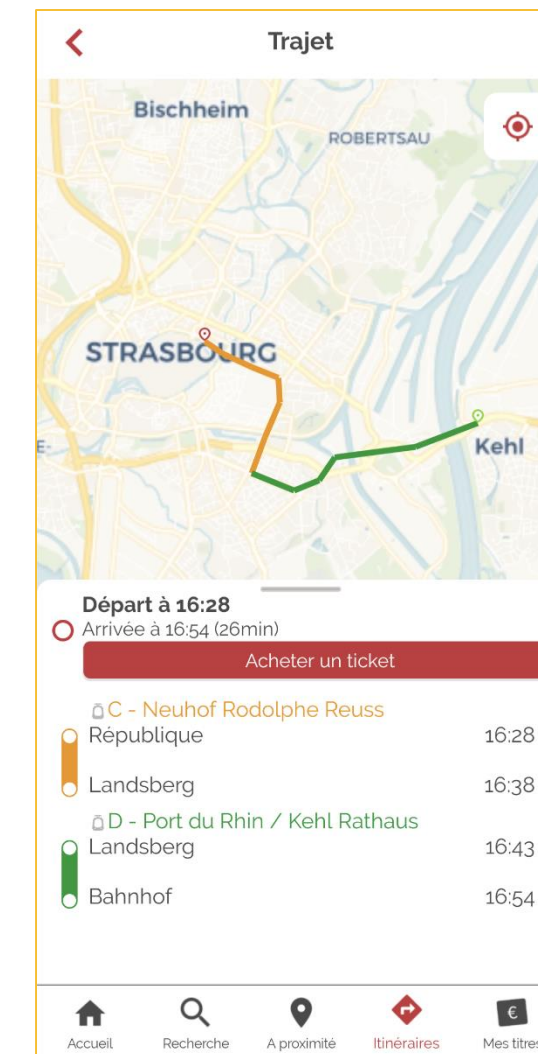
Trajet

Bischheim
ROBERTSAU
STRASBOURG
Kehl

Départ à 16:28
Arrivée à 16:54 (26min)
Acheter un ticket

C - Neuhof Rodolphe Reuss
République 16:28
Landsberg 16:38
D - Port du Rhin / Kehl Rathaus
Landsberg 16:43
Bahnhof 16:54

Accueil
Recherche
A proximité
Itinéraires
Mes titres